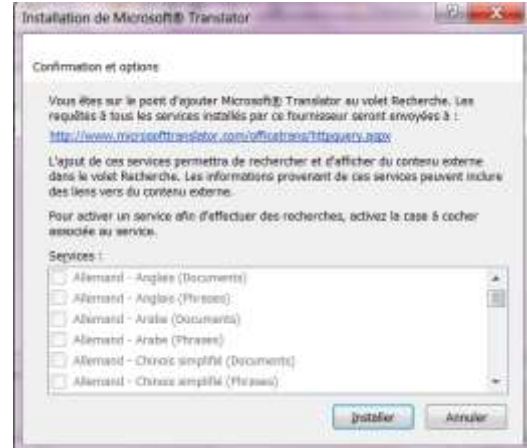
Installation de Microsoft® Translator

Confirmation et options

Vous êtes sur le point d'ajouter Microsoft® Translator au volet Recherche. Les requêtes à tous les services installés par ce fournisseur seront envoyées à :

http://www.microsofttranslator.com/officetrans/httpquery.aspx

L'ajout de ces services permettra de rechercher et d'afficher du contenu externe dans le volet Recherche. Les informations provenant de ces services peuvent inclure des liens vers du contenu externe.

Pour activer un service afin d'effectuer des recherches, activez la case à cocher associée au service.

Services :

Allemand - Anglais (Documents)
Allemand - Anglais (Phrases)
Allemand - Arabe (Documents)
Allemand - Arabe (Phrases)
Allemand - Chinois simplifié (Documents)
Allemand - Chinois simplifié (Phrases)

Installer
Annuler